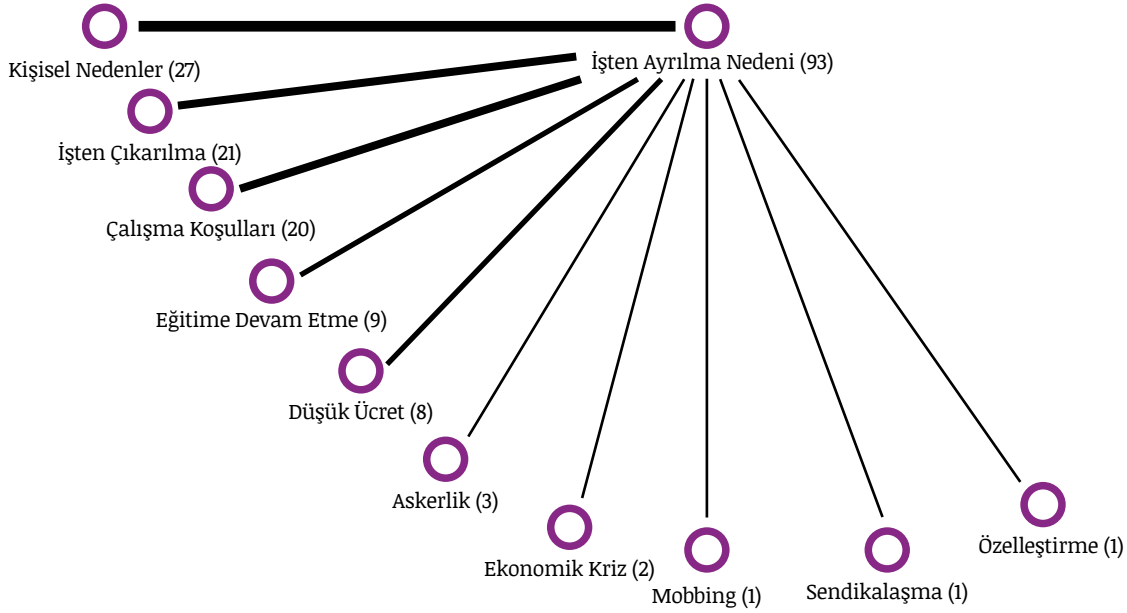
Kişisel Nedenler (27)

İşten Ayrılma Nedeni (93)

İşten Çıkarılma (21)

Çalışma Koşulları (20)

Eğitime Devam Etme (9)

Düşük Ücret (8)

Askerlik (3)

Ekonomik Kriz (2)

Mobbing (1)

Sendikalaşma (1)

Özelleştirme (1)